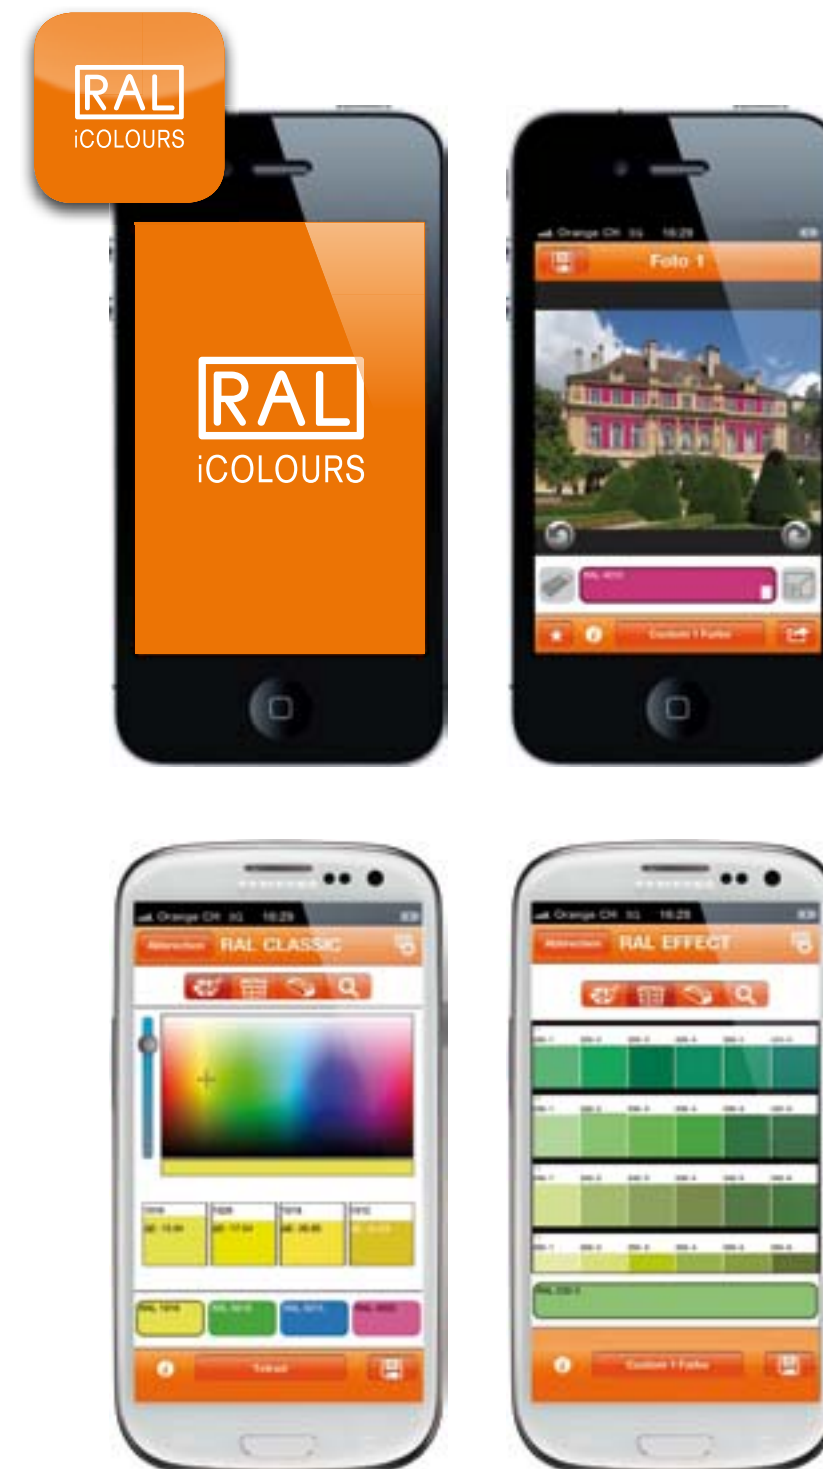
RAL
iCOLOURS

RAL
iCOLOURS

Orange CH 3G 16:29
Foto 1
RAL 4010
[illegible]

Orange CH 3G 16:29
Abbrechen RAL CLASSIC
1016
1026
1018
1012
RAL 1016
RAL 6018
RAL 5015
RAL 4003
Triad

Orange CH 3G 16:29
Abbrechen RAL EFFECT
RAL 230-1
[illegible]